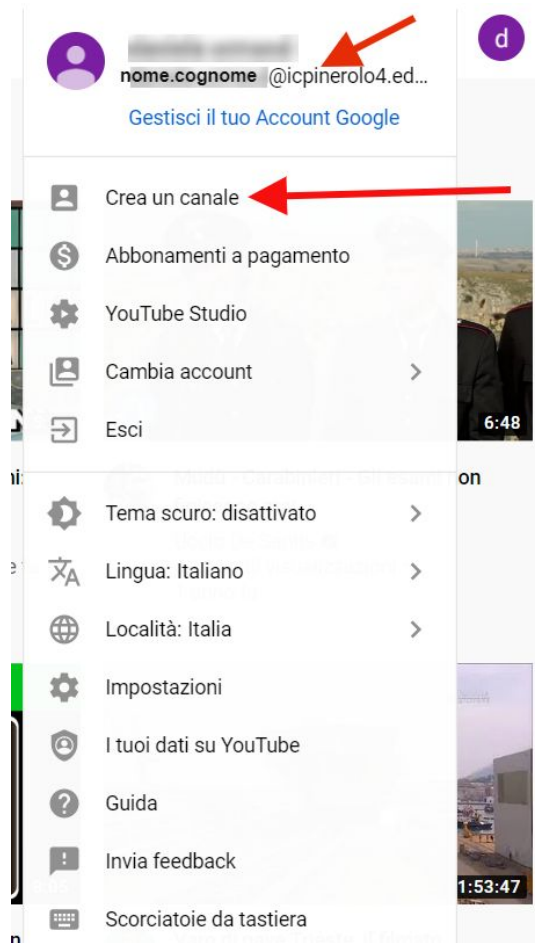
d

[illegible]
nome.cognome @icpinerolo4.ed...
Gestisci il tuo Account Google

Crea un canale
Abbonamenti a pagamento
YouTube Studio
Cambia account
Esci

6:48

Tema scuro: disattivato
Lingua: Italiano
Località: Italia
Impostazioni
I tuoi dati su YouTube
Guida
Invia feedback
Scorciatoie da tastiera

1:53:47